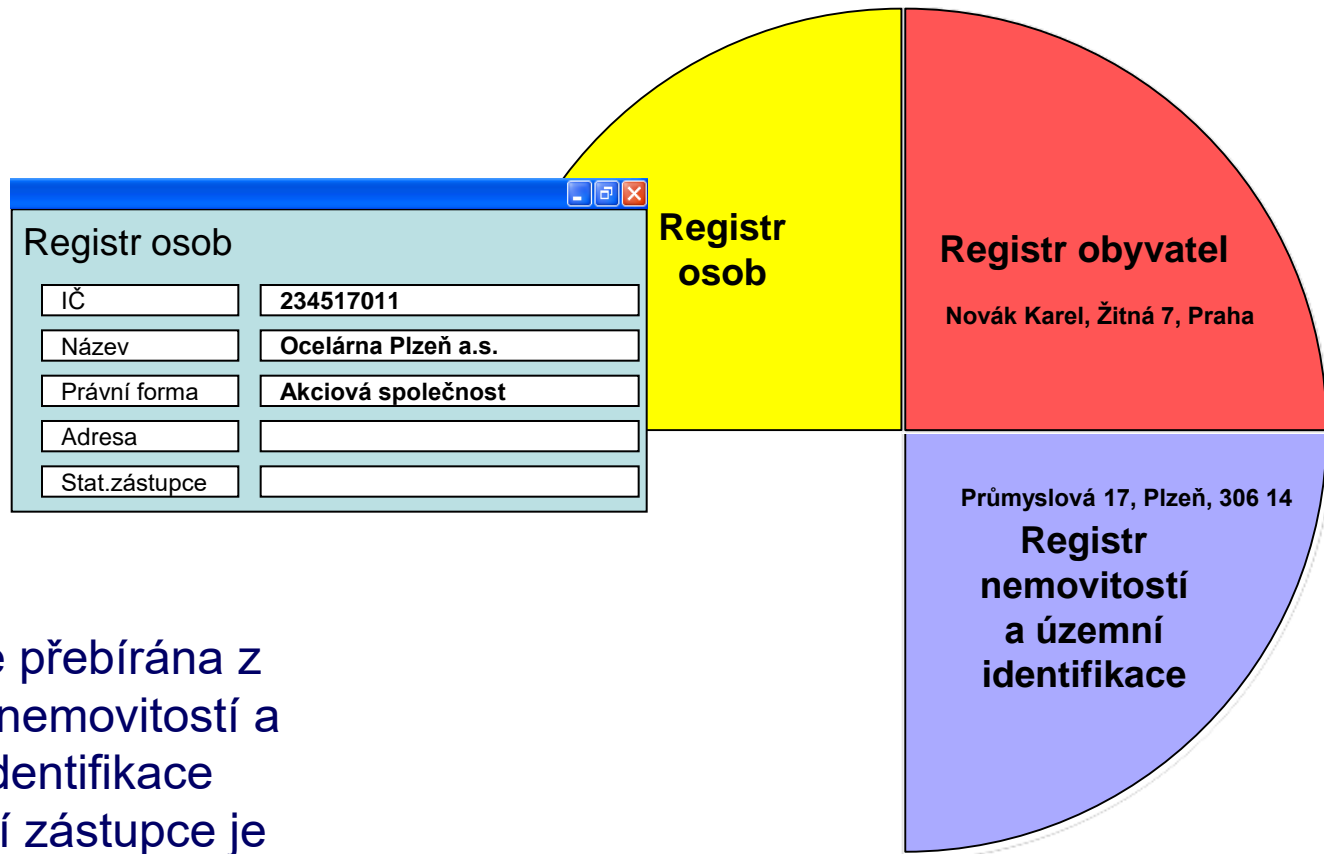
Registr osob

| IČ | 234517011 |
|---|---|
| Název | Ocelárna Plzeň a.s. |
| Právní forma | Akciová společnost |
| Adresa | |
| Stat.zástupce | |

Registr osob

Registr obyvatel

Novák Karel, Žitná 7, Praha

Průmyslová 17, Plzeň, 306 14

Registr nemovitostí a územní identifikace

e přebírána z nemovitostí a dentifikace í zástupce je